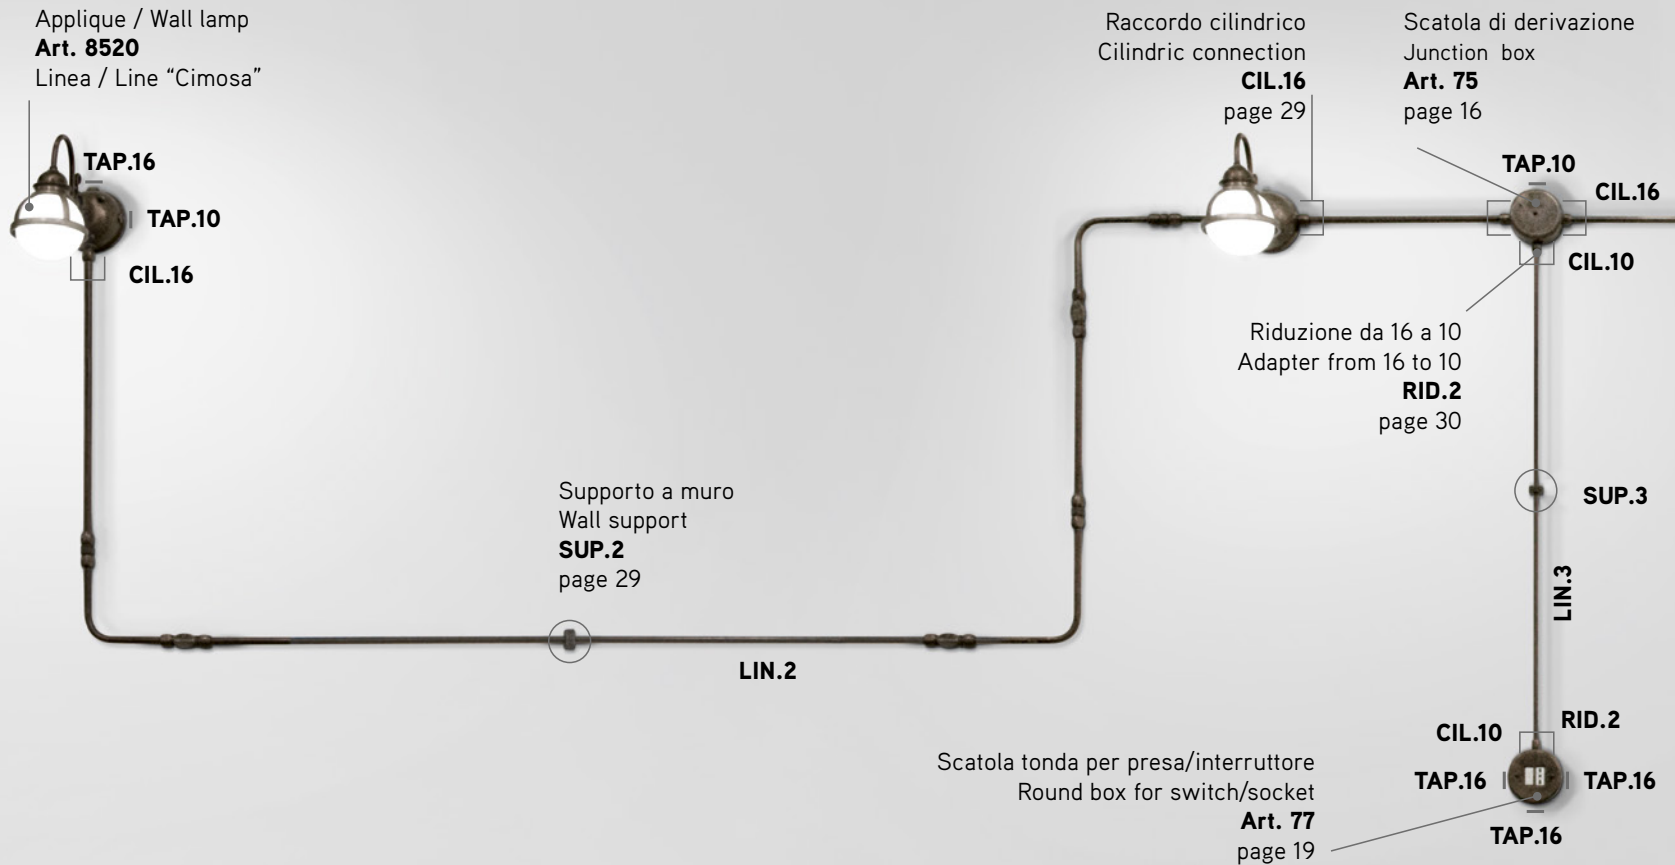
Applique / Wall lamp
Art. 8520
Linea / Line “Cimosa”

TAP.16
TAP.10
CIL.16

Raccordo cilindrico
Cilindric connection
CIL.16
page 29

Scatola di derivazione
Junction box
Art. 75
page 16

TAP.10
CIL.16
CIL.10

Riduzione da 16 a 10
Adapter from 16 to 10
RID.2
page 30

Supporto a muro
Wall support
SUP.2
page 29

SUP.3

LIN.3

LIN.2

CIL.10
RID.2
TAP.16
TAP.16
TAP.16

Scatola tonda per presa/interruttore
Round box for switch/socket
Art. 77
page 19